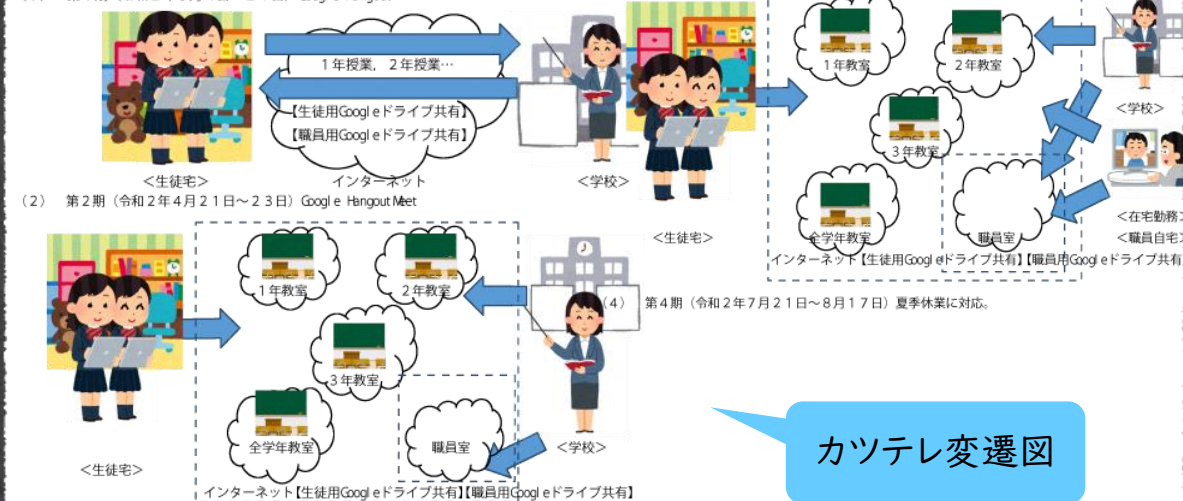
１年授業，２年授業…
【生徒用Google ドライブ共有】
【職員用Google ドライブ共有】
＜生徒宅＞
インターネット
＜学校＞
１年教室
２年教室
３年教室
全学年教室
職員室
＜生徒宅＞
インターネット【生徒用Google ドライブ共有】【職員用Google ドライブ共有
＜学校＞
＜在宅勤務＞
＜職員自宅＞
（２）　第２期（令和２年４月２１日～２３日）Google Hangout Meet
１年教室
２年教室
３年教室
全学年教室
職員室
＜生徒宅＞
＜学校＞
（４）　第４期（令和２年７月２１日～８月１７日）夏季休業に対応。
インターネット【生徒用Google ドライブ共有】【職員用Google ドライブ共有】
カツテレ変遷図